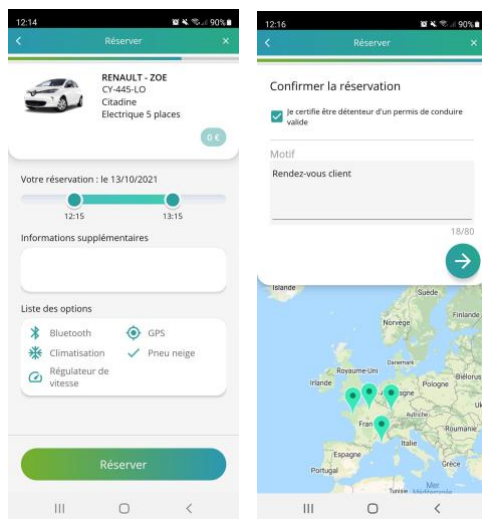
12:14 90%

<
Réserver
×

RENAULT - ZOE
CY-445-LO
Citadine
Electrique 5 places

0 €

Votre réservation : le 13/10/2021

12:15
13:15

Informations supplémentaires

Liste des options

Bluetooth
GPS
Climatisation
Pneu neige
Régulateur de vitesse

Réserver

12:16 90%

<
Réserver
×

Confirmer la réservation

Je certifie être détenteur d'un permis de conduire valide

Motif

Rendez-vous client

18/80

Islande
Suède
Finlande
Norvège
Danemark
Royaume-Uni
Irlande
Bélarus
Pologne
Fran
Roumanie
Italie
Espagne
Portugal
Grèce
Tunisie